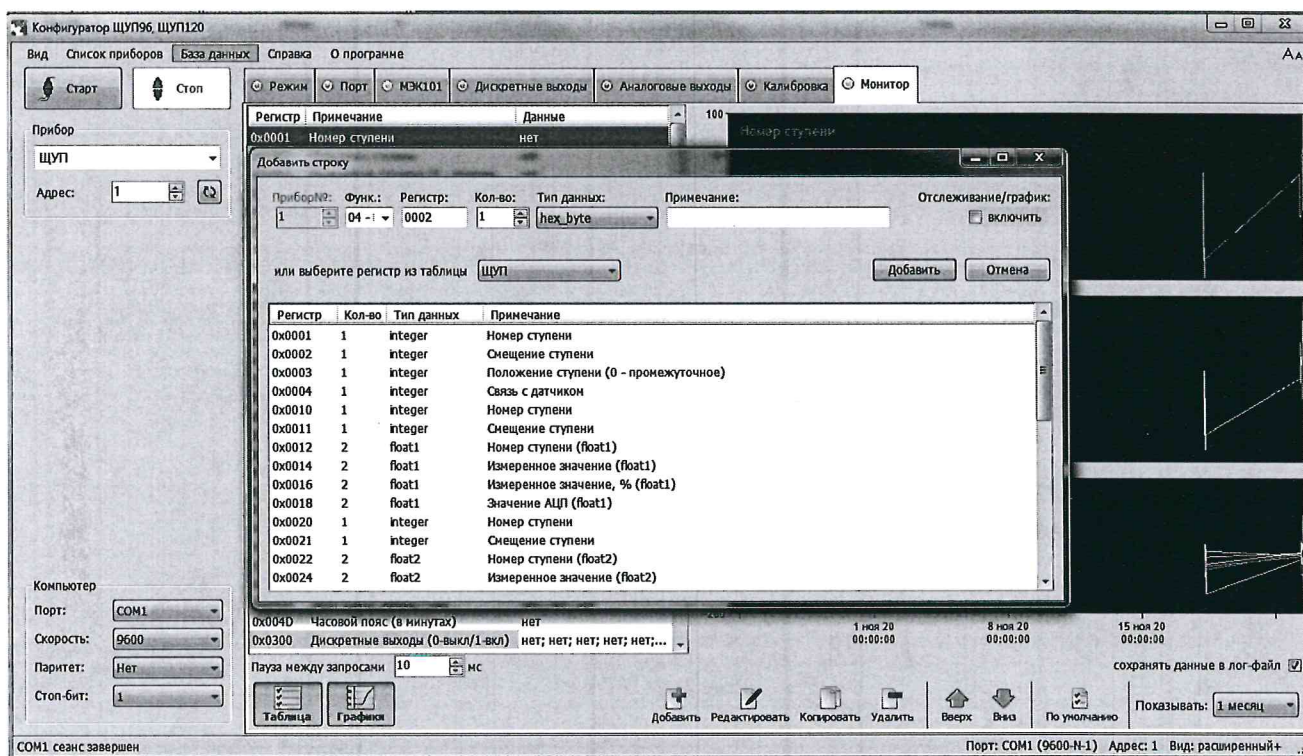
Конфигуратор ЩУП96, ЩУП120

Вид Список приборов База данных Справка О программе

Старт Стоп

Прибор
ЩУП
Адрес: 1

Режим Порт МЭК101 Дискретные выходы Аналоговые выходы Калибровка Монитор

| Регистр | Примечание | Данные |
|---|---|---|
| 0x0001 | Номер ступени | нет |

100
Номер ступени

Добавить строку

Прибор№: 1 Функ.: 04 Регистр: 0002 Кол-во: 1 Тип данных: hex_byte Примечание: Отслеживание/график: включить

или выберите регистр из таблицы ЩУП

Добавить Отмена

| Регистр | Кол-во | Тип данных | Примечание |
|---|---|---|---|
| 0x0001 | 1 | integer | Номер ступени |
| 0x0002 | 1 | integer | Смещение ступени |
| 0x0003 | 1 | integer | Положение ступени (0 - промежуточное) |
| 0x0004 | 1 | integer | Связь с датчиком |
| 0x0010 | 1 | integer | Номер ступени |
| 0x0011 | 1 | integer | Смещение ступени |
| 0x0012 | 2 | float1 | Номер ступени (float1) |
| 0x0014 | 2 | float1 | Измеренное значение (float1) |
| 0x0016 | 2 | float1 | Измеренное значение, % (float1) |
| 0x0018 | 2 | float1 | Значение АЦП (float1) |
| 0x0020 | 1 | integer | Номер ступени |
| 0x0021 | 1 | integer | Смещение ступени |
| 0x0022 | 2 | float2 | Номер ступени (float2) |
| 0x0024 | 2 | float2 | Измеренное значение (float2) |

| 0x004D | Часовой пояс (в минутах) | нет |
|---|---|---|
| 0x0300 | Дискретные выходы (0-выкл/1-вкл) | нет; нет; нет; нет; нет;... |

1 ноя 20 00:00:00
8 ноя 20 00:00:00
15 ноя 20 00:00:00

Компьютер
Порт: COM1
Скорость: 9600
Паритет: Нет
Стоп-бит: 1

Пауза между запросами 10 мс

сохранять данные в лог-файл

Таблица Графики

Добавить Редактировать Копировать Удалить Вверх Вниз По умолчанию

Показывать: 1 месяц

COM1 сеанс завершен

Порт: COM1 (9600-N-1) Адрес: 1 Вид: расширенный+